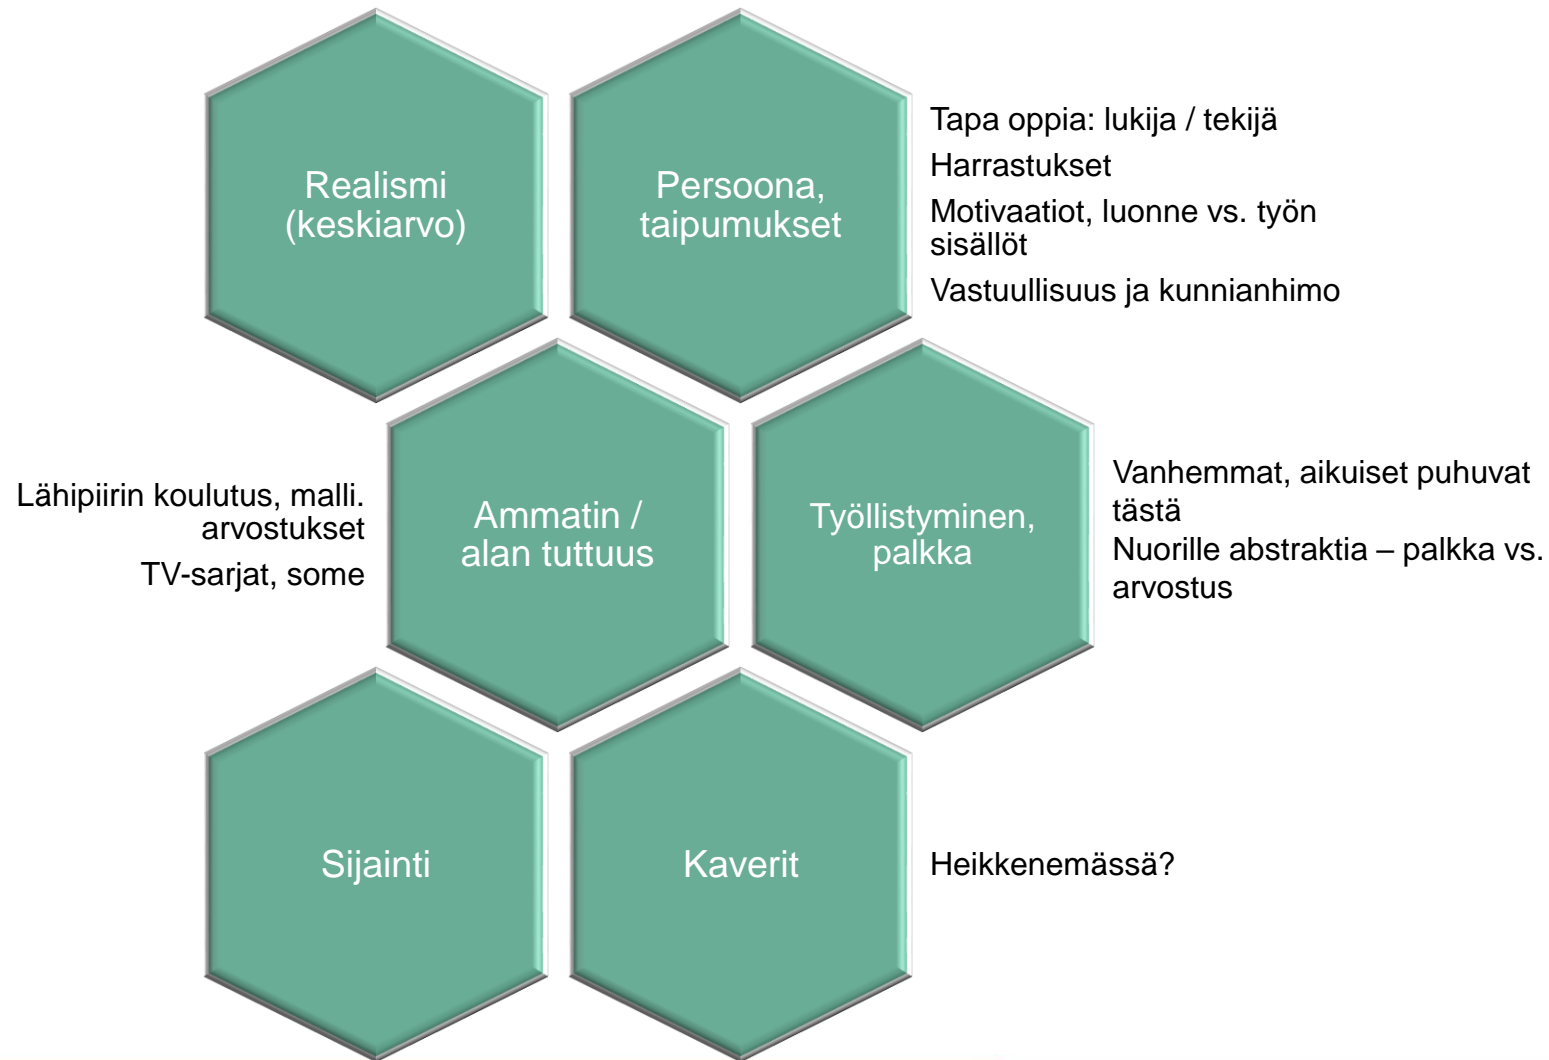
Realismi (keskiarvo)

Persoona, taipumukset

Tapa oppia: lukija / tekijä

Harrastukset

Motivaatiot, luonne vs. työn sisällöt

Vastuullisuus ja kunnianhimo

Lähipiirin koulutus, malli. arvostukset

TV-sarjat, some

Ammatin / alan tuttuus

Työllistyminen, palkka

Vanhemmat, aikuiset puhuvat tästä

Nuorille abstraktia – palkka vs. arvostus

Sijainti

Kaverit

Heikkenemässä?